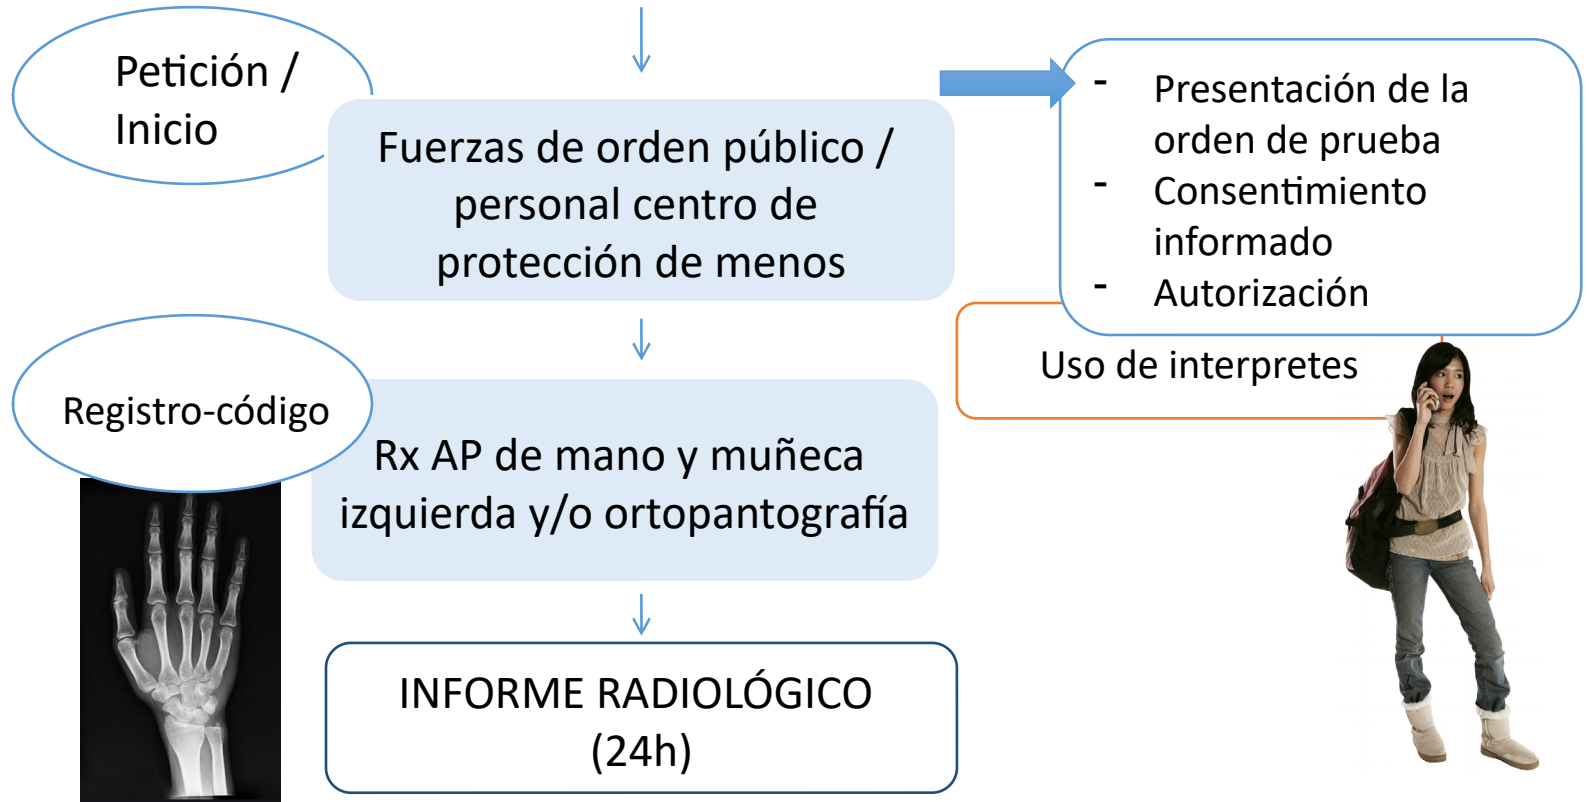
Petición / Inicio

Fuerzas de orden público / personal centro de protección de menos

- Presentación de la orden de prueba
- Consentimiento informado
- Autorización

Uso de interpretes

Registro-código

Rx AP de mano y muñeca izquierda y/o ortopantografía

INFORME RADIOLÓGICO (24h)